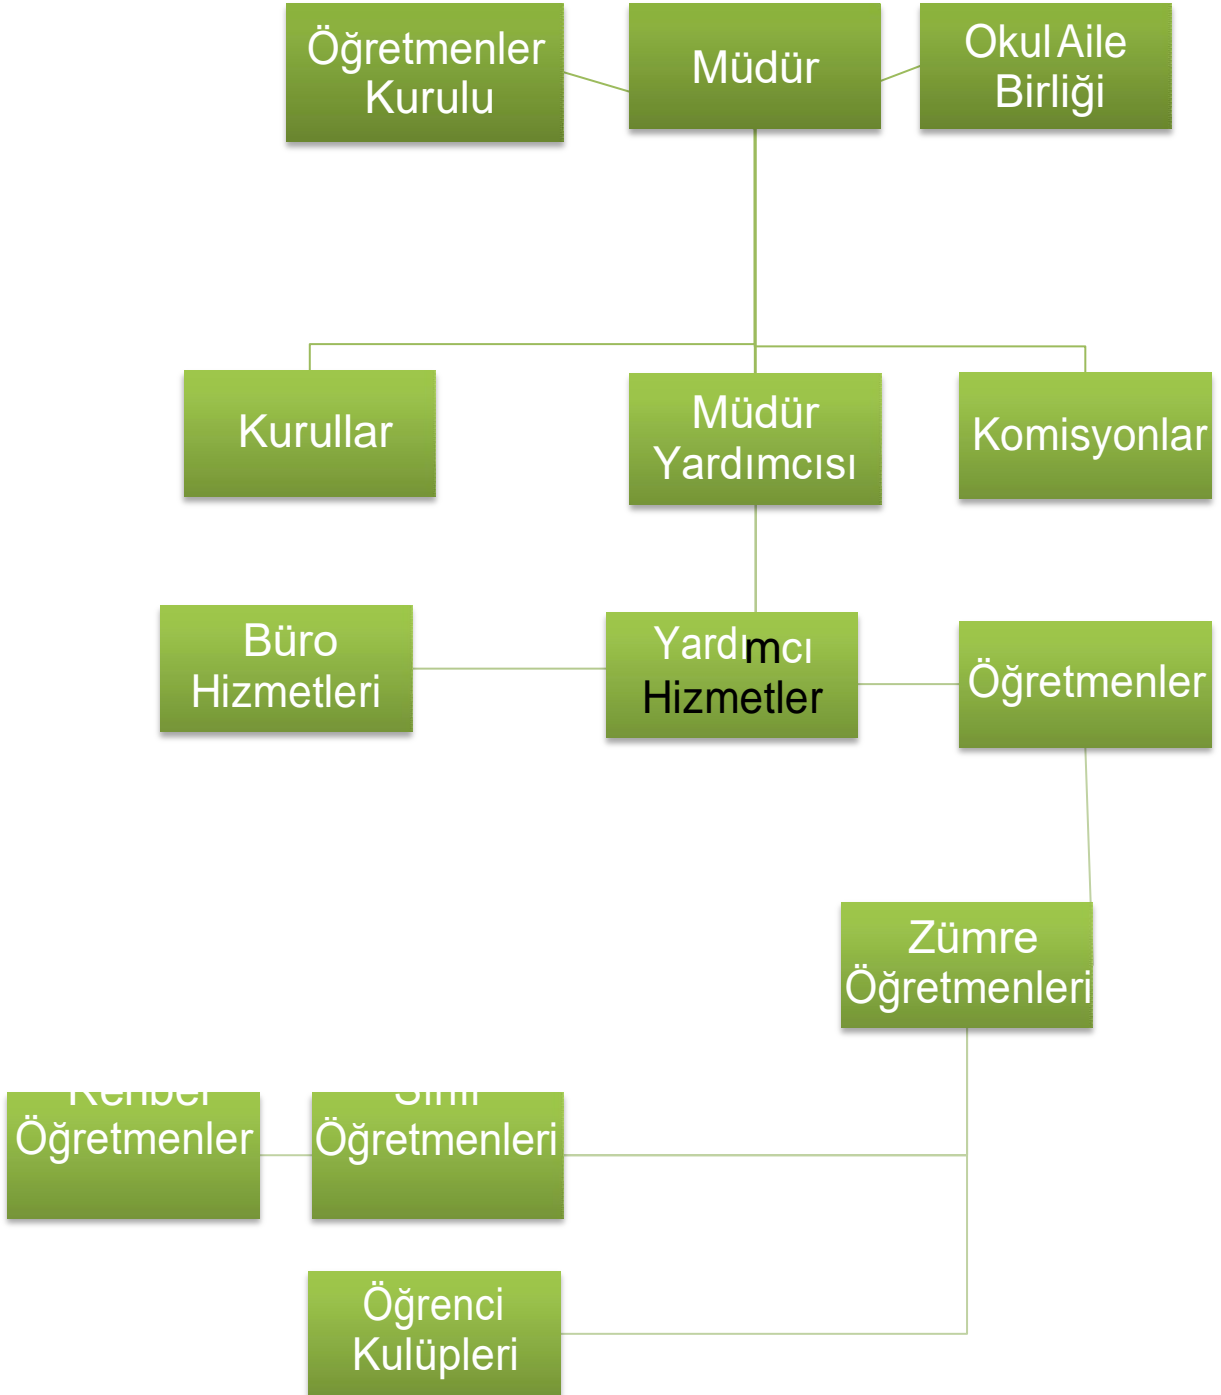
Öğretmenler Kurulu

Müdür

Okul Aile Birliği

Kurullar

Müdür Yardımcısı

Komisyonlar

Büro Hizmetleri

Yardımcı Hizmetler

Öğretmenler

Zümre Öğretmenleri

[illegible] Öğretmenler

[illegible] Öğretmenleri

Öğrenci Kulüpleri